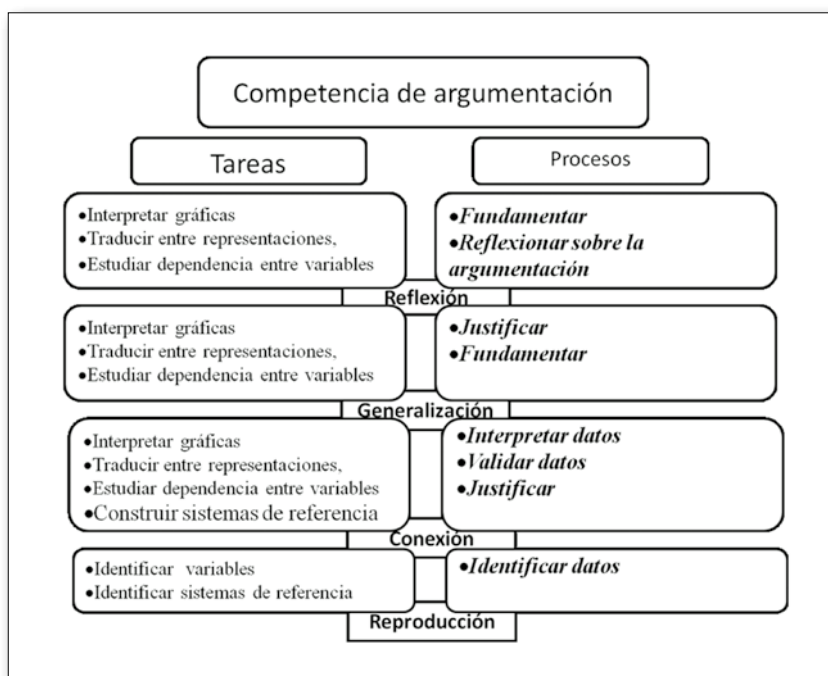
Competencia de argumentación

Tareas

Procesos

•Interpretar gráficas
•Traducir entre representaciones,
•Estudiar dependencia entre variables

•*Fundamentar*
•*Reflexionar sobre la argumentación*

Reflexión

•Interpretar gráficas
•Traducir entre representaciones,
•Estudiar dependencia entre variables

•*Justificar*
•*Fundamentar*

Generalización

•Interpretar gráficas
•Traducir entre representaciones,
•Estudiar dependencia entre variables
•Construir sistemas de referencia

•*Interpretar datos*
•*Validar datos*
•*Justificar*

Conexión

•Identificar variables
•Identificar sistemas de referencia

•*Identificar datos*

Reproducción